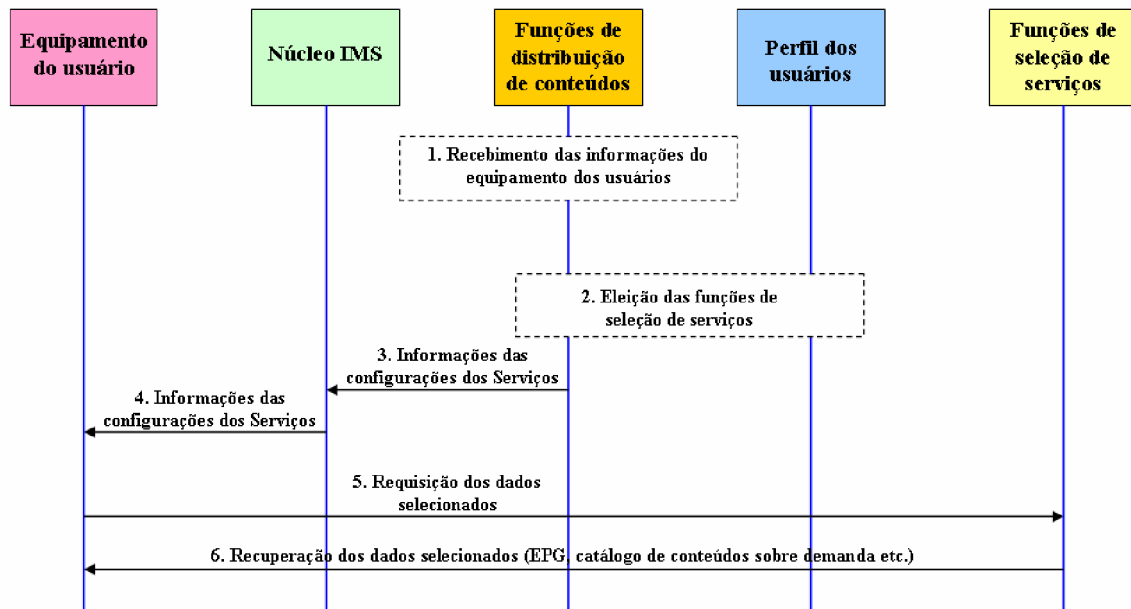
Equipamento do usuário

Núcleo IMS

Funções de distribuição de conteúdos

Perfil dos usuários

Funções de seleção de serviços

1. Recebimento das informações do equipamento dos usuários

2. Eleição das funções de seleção de serviços

3. Informações das configurações dos Serviços

4. Informações das configurações dos Serviços

5. Requisição dos dados selecionados

6. Recuperação dos dados selecionados (EPG, catálogo de conteúdos sobre demanda etc.)